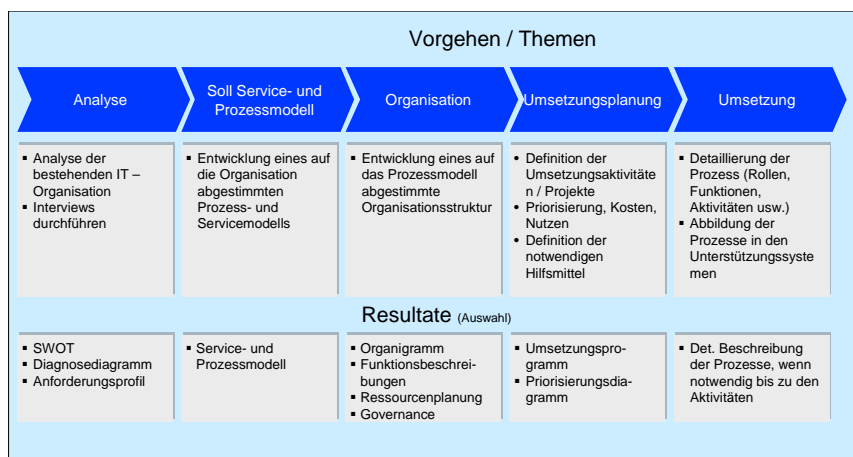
Vorgehen / Themen

Analyse

Soll Service- und Prozessmodell

Organisation

Umsetzungsplanung

Umsetzung

- Analyse der bestehenden IT – Organisation
- Interviews durchführen

- Entwicklung eines auf die Organisation abgestimmten Prozess- und Servicemodells

- Entwicklung eines auf das Prozessmodell abgestimmte Organisationsstruktur

- Definition der Umsetzungsaktivitäten / Projekte
- Priorisierung, Kosten, Nutzen
- Definition der notwendigen Hilfsmittel

- Detaillierung der Prozess (Rollen, Funktionen, Aktivitäten usw.)
- Abbildung der Prozesse in den Unterstützungssystemen

Resultate (Auswahl)

- SWOT
- Diagnosediagramm
- Anforderungsprofil

- Service- und Prozessmodell

- Organigramm
- Funktionsbeschreibungen
- Ressourcenplanung
- Governance

- Umsetzungsprogramm
- Priorisierungsdiagramm

- Det. Beschreibung der Prozesse, wenn notwendig bis zu den Aktivitäten